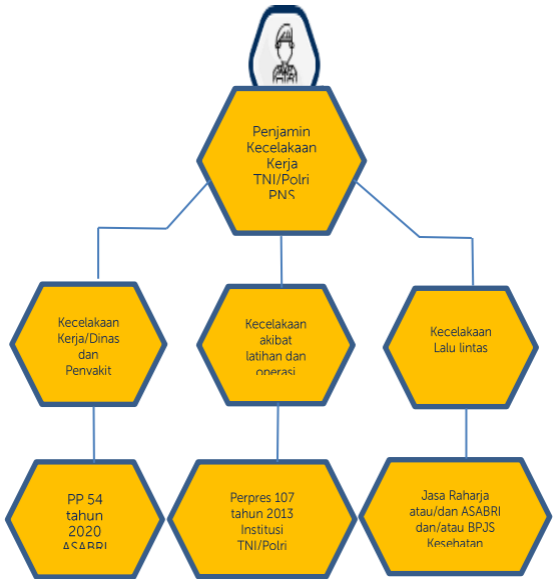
Penjamin Kecelakaan Kerja TNI/Polri PNS

Kecelakaan Kerja/Dinas dan Penyakit

Kecelakaan akibat latihan dan operasi

Kecelakaan Lalu lintas

PP 54 tahun 2020 ASABRI

Perpres 107 tahun 2013 Institusi TNI/Polri

Jasa Raharja atau/dan ASABRI dan/atau BPJS Kesehatan